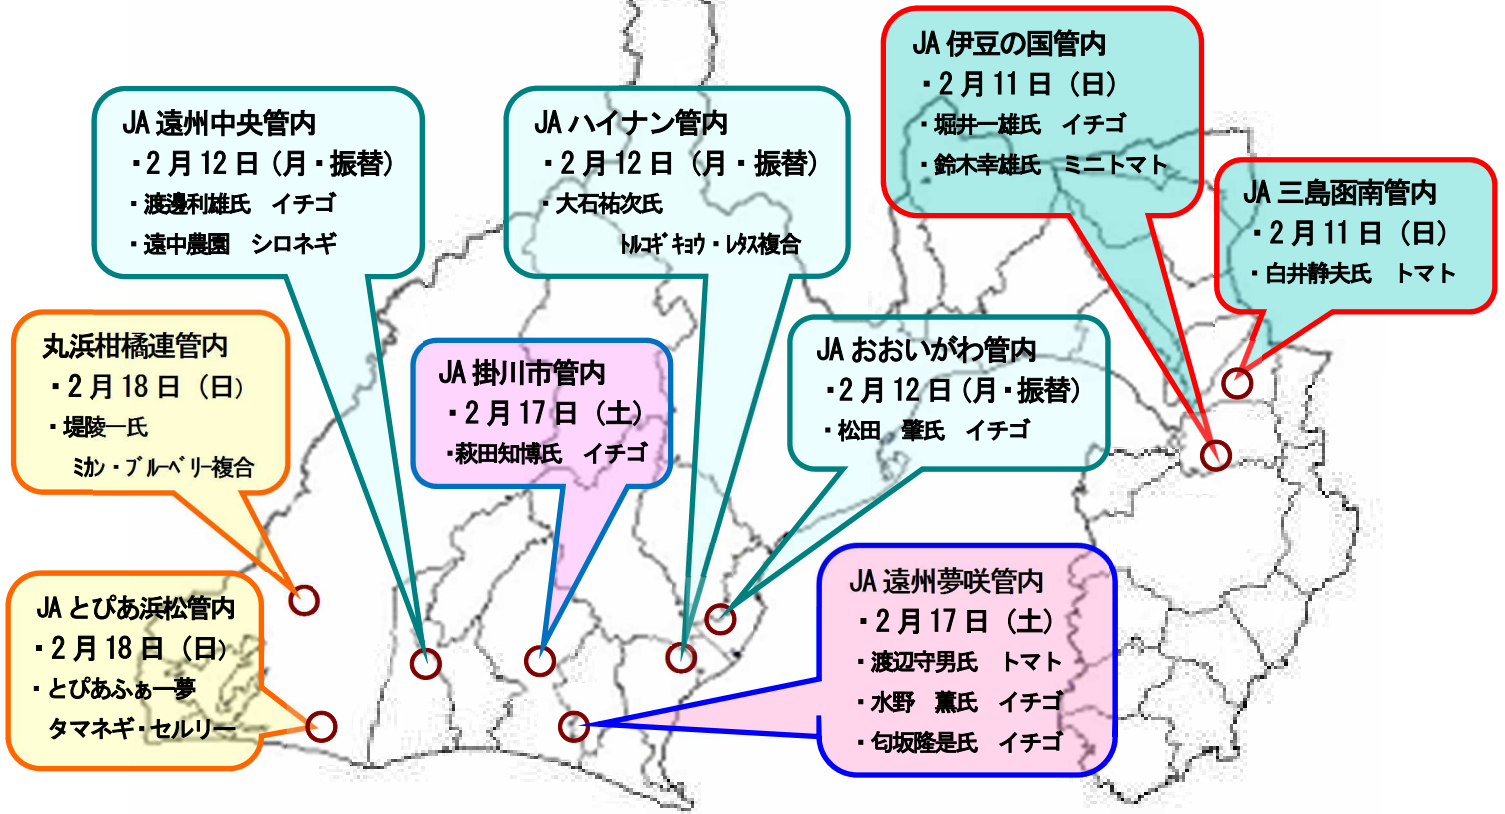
JA 遠州中央管内
・2月12日（月・振替）
・渡邊利雄氏　イチゴ
・遠中農園　シロネギ

JA ハイナン管内
・2月12日（月・振替）
・大石祐次氏
ﾄﾙｺｷﾞｷｮｳ・ﾚﾀｽ複合

JA 伊豆の国管内
・2月11日（日）
・堀井一雄氏　イチゴ
・鈴木幸雄氏　ミニトマト

JA 三島函南管内
・2月11日（日）
・白井静夫氏　トマト

丸浜柑橘連管内
・2月18日（日）
・堤陵一氏
ﾐｶﾝ・ﾌﾞﾙｰﾍﾞﾘｰ複合

JA 掛川市管内
・2月17日（土）
・萩田知博氏　イチゴ

JA おおいがわ管内
・2月12日（月・振替）
・松田　肇氏　イチゴ

JA とぴあ浜松管内
・2月18日（日）
・とぴあふぁ一夢
タマネギ・セルリー

JA 遠州夢咲管内
・2月17日（土）
・渡辺守男氏　トマト
・水野　薫氏　イチゴ
・匂坂隆是氏　イチゴ